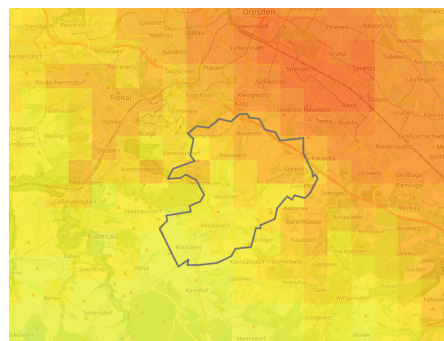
Dresden
Steinbach
Pennrich
Gorbitz
Löbtau
Südvorstadt
Striesen
Neugruna
Kesselsdorf
Altfranken
Wölfnitz
Naußlitz
Strehlen
Gruna
Tolkewitz
Pesterwitz
Dölzschen
Plauen
Seidnitz
Niederhermsdorf
Zschertnitz
Laubegast
Freital
Coschütz
Kleinpestitz
Dobritz
Leuben
Saalhausen
Gittersee
Leubnitz-Neuostra
Reick
Kaitz
Torna
Großzschachwitz
Wurgwitz
Weißig
Döhlen
Burgk
Mockritz
Prohlis
Niedersedlitz
Deuben
Kleinnaundorf
Rippien
Kauscha
Lockwitz
Niederhäslich
Gaustritz
Kleinluga
Golberode
Bannewitz
Goppeln
Sobrigen
Posendorf
Hänichen
Röhrsdorf
Possendorf
Oelsa
Babisnau
Wilmsdorf
Quohren
Kreischa
Rabenau
Karsdorf
Dippoldiswalde
Borlas
Wittgensdorf
Heidenau
Dohna
Großsedlitz
Pirna